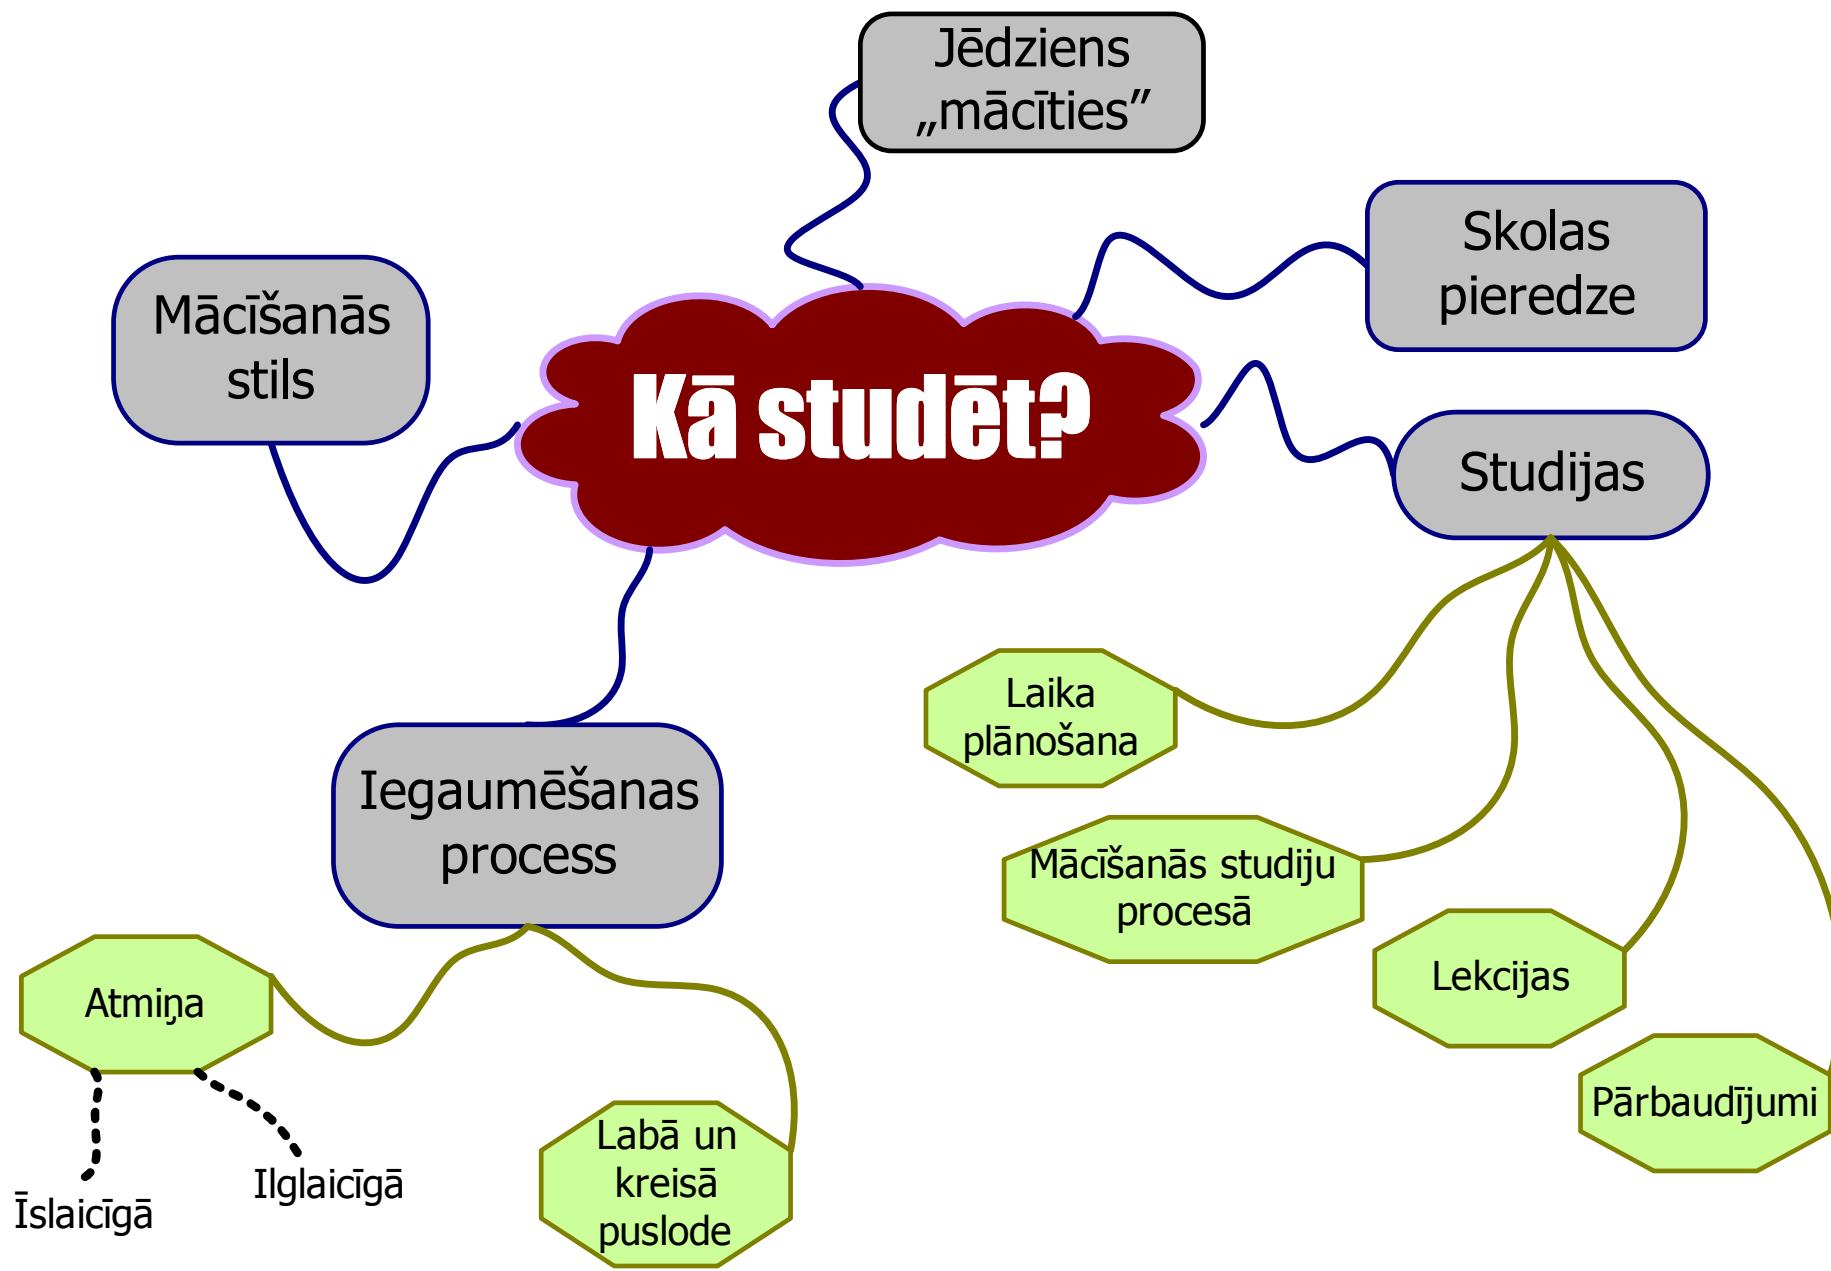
Jēdziens „mācīties”

Skolas pieredze

Mācīšanās stils

Kā studēt?

Studijas

Laika plānošana

Mācīšanās studiju procesā

Lekcijas

Pārbaudījumi

Iegaumēšanas process

Atmiņa

Īslaicīgā

Ilglaicīgā

Labā un kreisā puslode